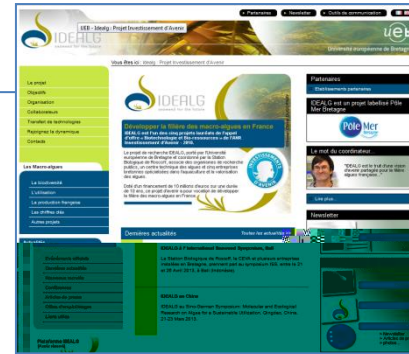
UEB - Idealg : Projet Investissement d'Avenir

Partenaires | Newsletter | Outils de communication | FR | EN

ueb
Université européenne de Bretagne

Vous êtes ici : Idealg : Projet Investissement d'Avenir

Le projet
Objectifs
Organisation
Collaborateurs
Transfert de technologies
Rejoignez la dynamique
Contacts

Les Macro-algues
La biodiversité
L'utilisation
La production française
Les chiffres clés
Autres projets

Actualités

IDEALG

Développer la filière des macro-algues en France

IDEALG est l'un des cinq projets lauréats de l'appel d'offre « Biotechnologie et Bio-ressources » de l'ANR Investissement d'Avenir - 2010.

Le projet de recherche IDEALG, porté par l'Université européenne de Bretagne et coordonné par la Station Biologique de Roscoff, associe des organismes de recherche public, un centre technique des algues et cinq entreprises bretonnes spécialisées dans l'aquaculture et la valorisation des algues.

Doté d'un financement de 10 millions d'euros sur une durée de 10 ans, ce projet d'avenir a pour vocation de développer la filière des macro-algues en France.

Dernières actualités

Toutes les actualités

IDEALG à l'International Seaweed Symposium, Bali

La Station Biologique de Roscoff, le CEVA et plusieurs entreprises intégrées en Bretagne, présents pour le symposium ISS, entre le 24 et 29 avril 2013, à Bali (Indonésie).

IDEALG en Chine

IDEALG au Sino-German Symposium: Molecular and Ecological Research on Algae for a Sustainable Utilization: Qingdao, Chine, 21-23 Mars 2013.

Présentations diffusées
Revue de presse
Reportages
Conférences
Articles de presse
Vidéos institutionnelles
Liens utiles

Plateforme IDEALG
(Accès réservé)

Partenaires
Etablissements partenaires

IDEALG est un projet labellisé Pôle Mer Bretagne

Pôle Mer Bretagne

Le mot du coordinateur

"IDEALG est le fruit d'une réunion d'experts partagés pour la filière des algues françaises..."

Lire plus...

Newsletter